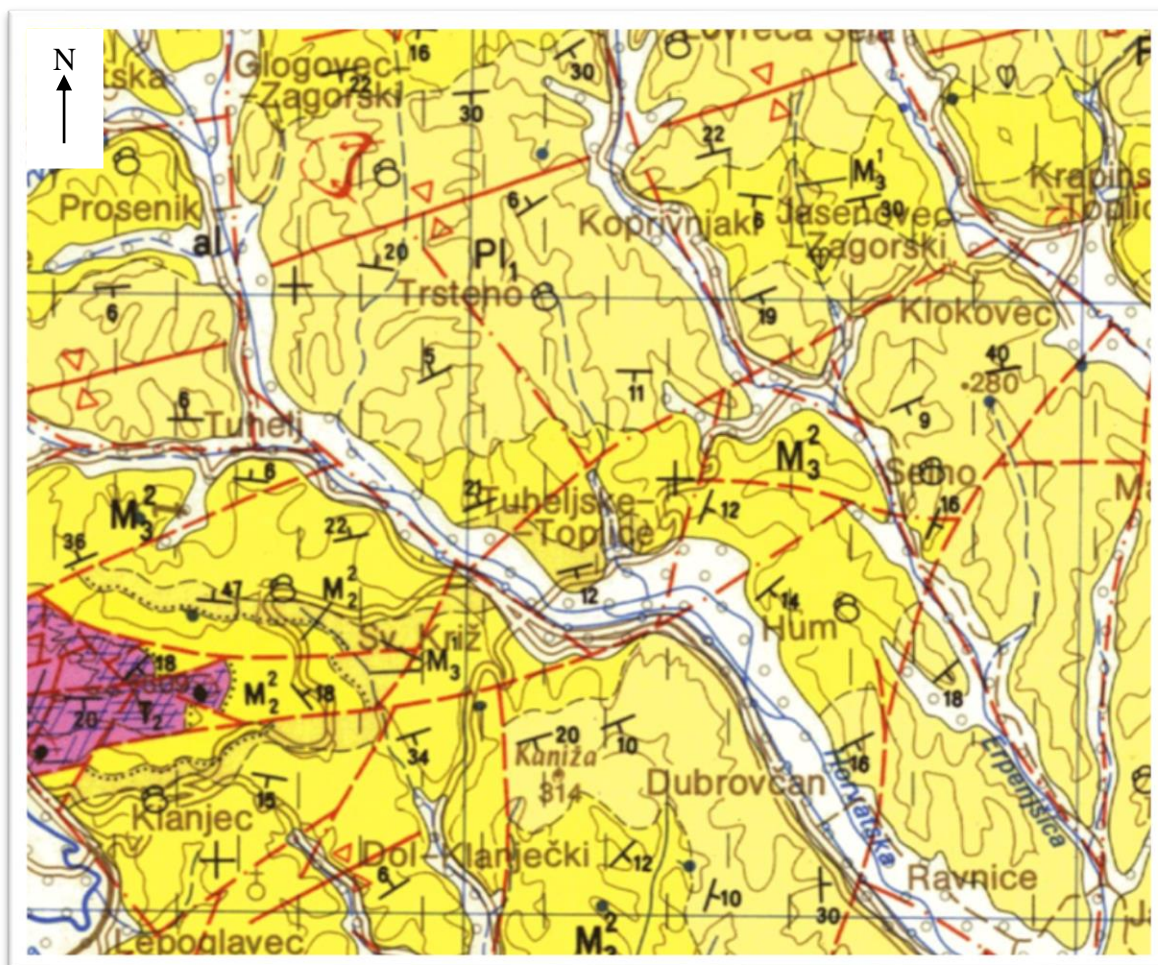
N

Glogovec Zagorski
16
30
22
30
Lovreća Sela
Prosenik
al
20
$Pl_1$
6
Koprivnjaki
22
$M_3^1$
6
30
Jasenovec Zagorski
Krapinske Toplice
Trsteno
19
Klokovec
6
5
11
40
280
6
Tuheli
9
$M_3^2$
Semno
$M_3^2$
6
21
Tuheljske Toplice
12
16
36
22
12
47
$M_2^2$
Sv. Križ
14
Hum
18
$M_3$
$M_2^2$
18
20
$T_2$
18
34
20
10
Kaniža
314
Dubrovčan
16
Horvatska
Krapinšćica
Klanjec
15
Dol Klanječki
12
6
10
30
Ravnice
Lepoglavec
$M_3^2$